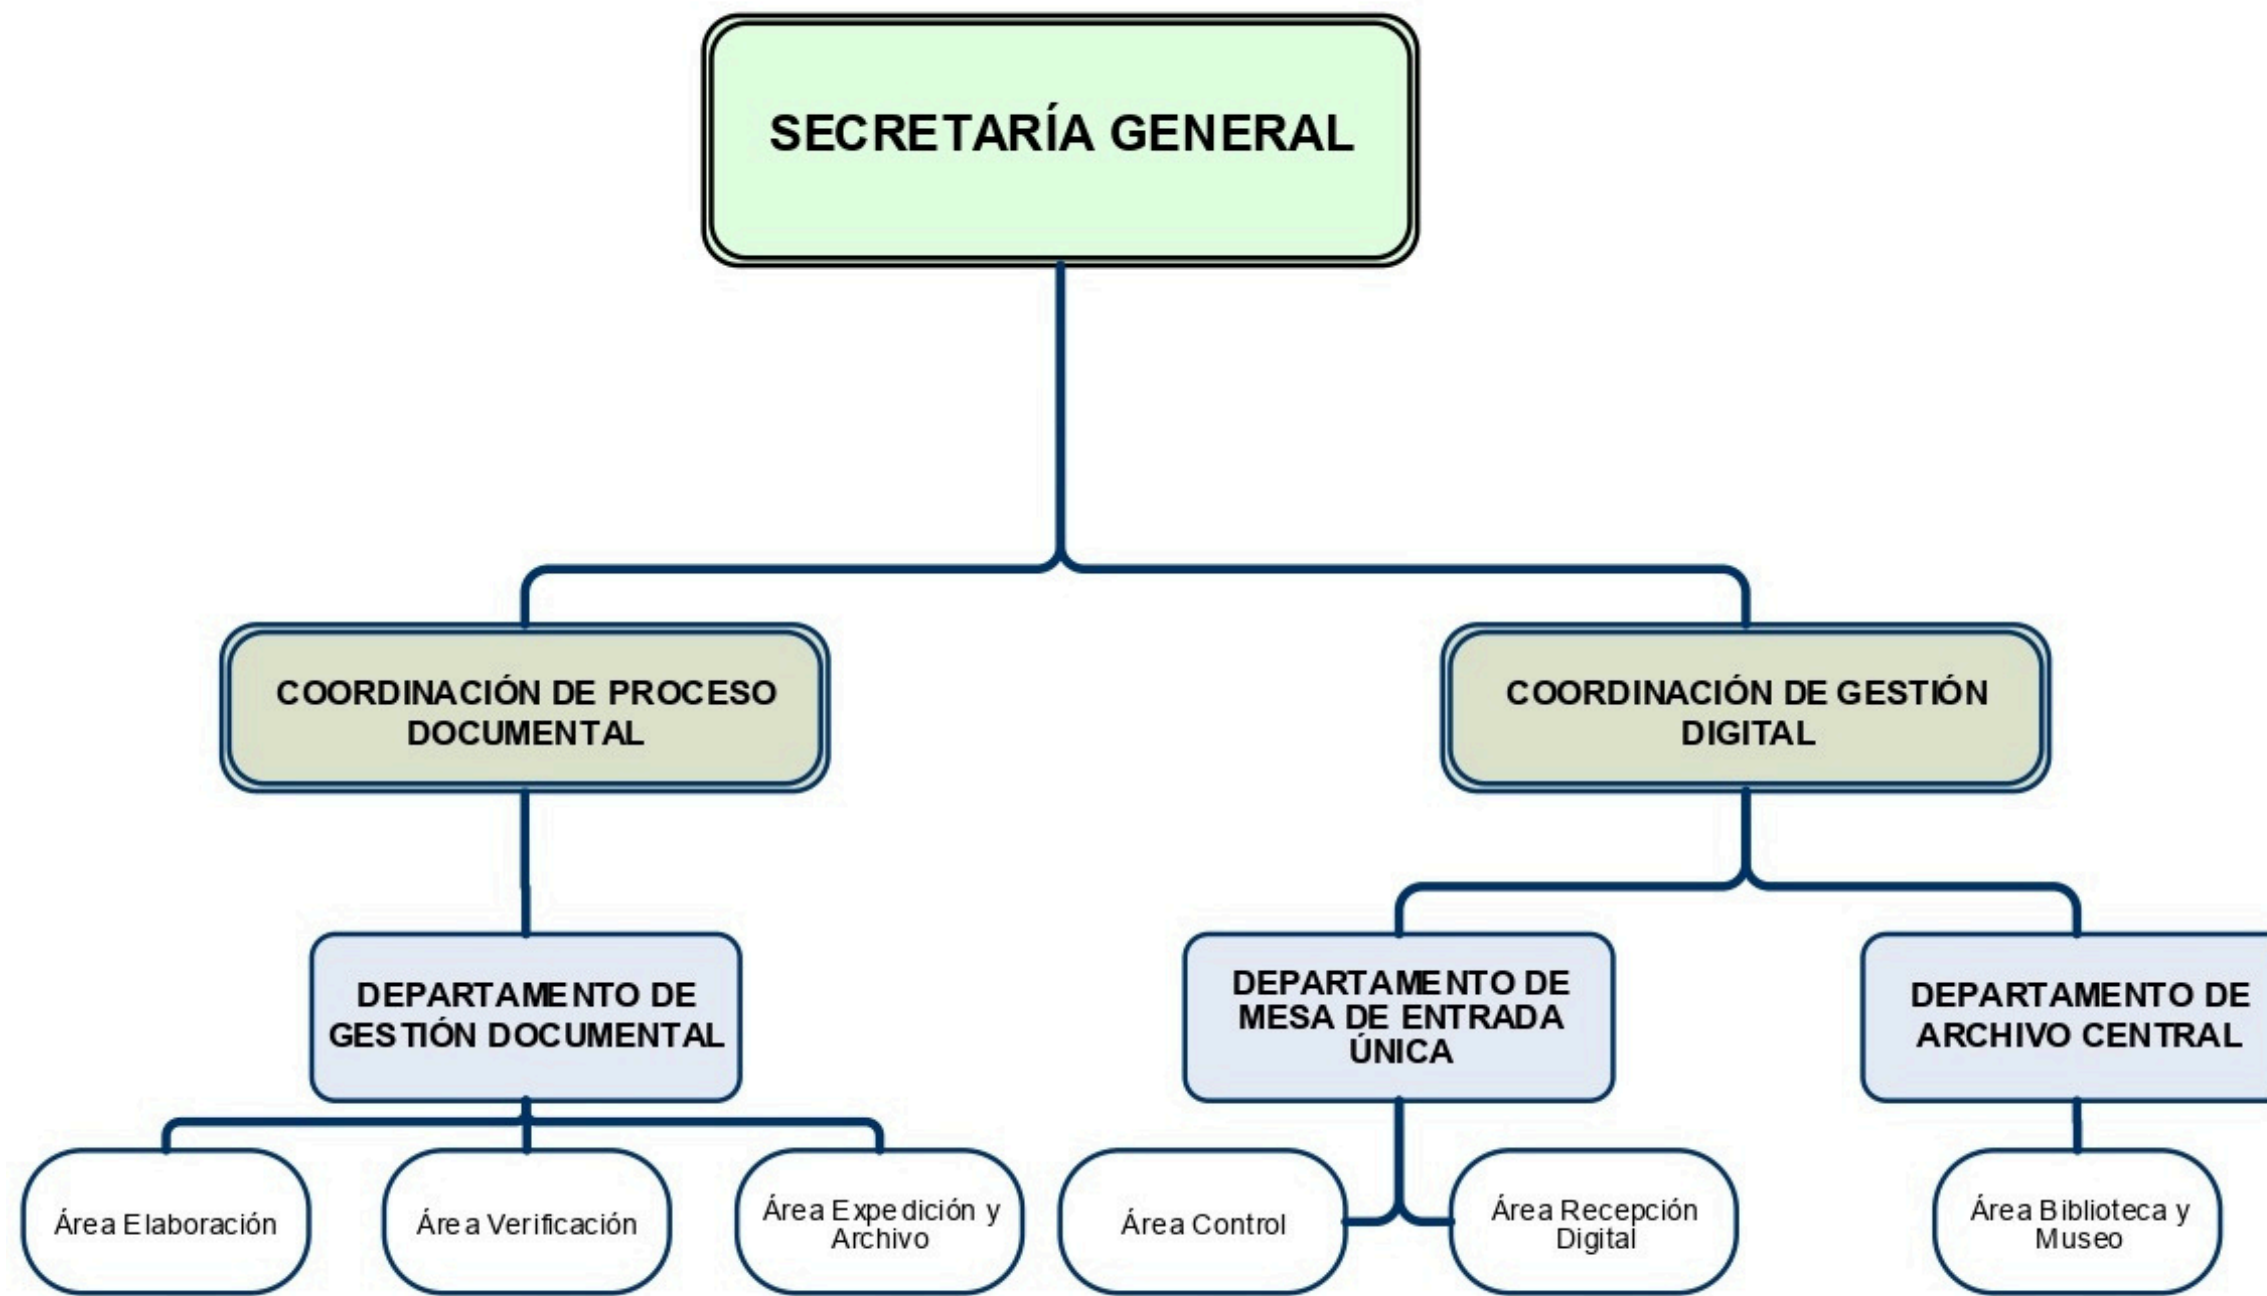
SECRETARÍA GENERAL

COORDINACIÓN DE PROCESO DOCUMENTAL

COORDINACIÓN DE GESTIÓN DIGITAL

DEPARTAMENTO DE GESTIÓN DOCUMENTAL

DEPARTAMENTO DE MESA DE ENTRADA ÚNICA

DEPARTAMENTO DE ARCHIVO CENTRAL

Área Elaboración

Área Verificación

Área Expedición y Archivo

Área Control

Área Recepción Digital

Área Biblioteca y Museo